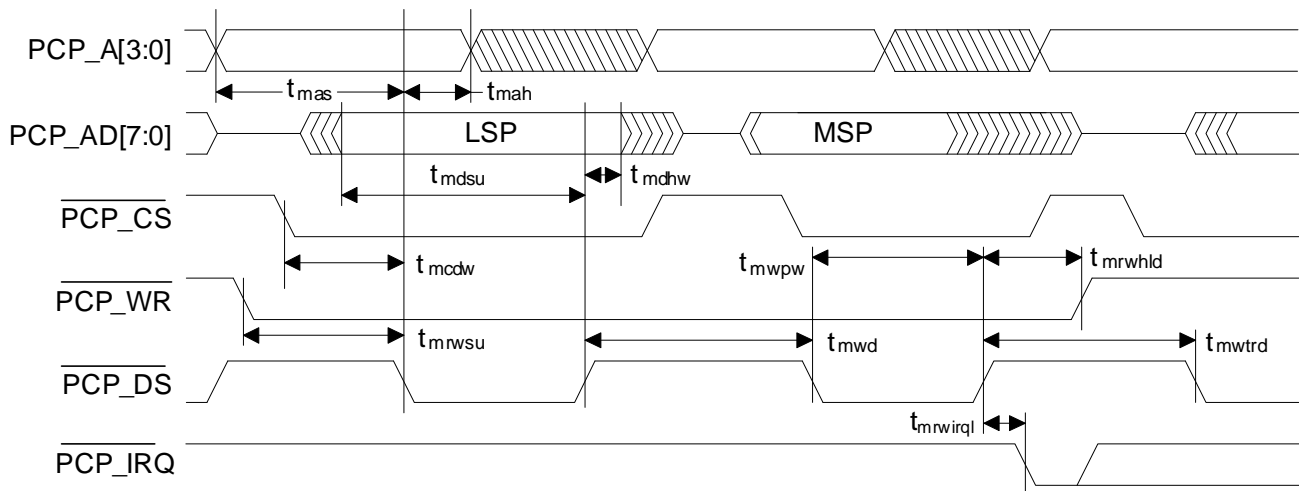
PCP_A[3:0]

$t_{mas}$

$t_{mah}$

PCP_AD[7:0]

LSP

MSP

$t_{mdsu}$

$t_{mdhw}$

$\overline{PCP\_CS}$

$t_{mcdw}$

$t_{mwpw}$

$t_{mrwhld}$

$\overline{PCP\_WR}$

$t_{mrwsu}$

$t_{mwd}$

$t_{mwtrd}$

$\overline{PCP\_DS}$

$t_{mrwirql}$

$\overline{PCP\_IRQ}$